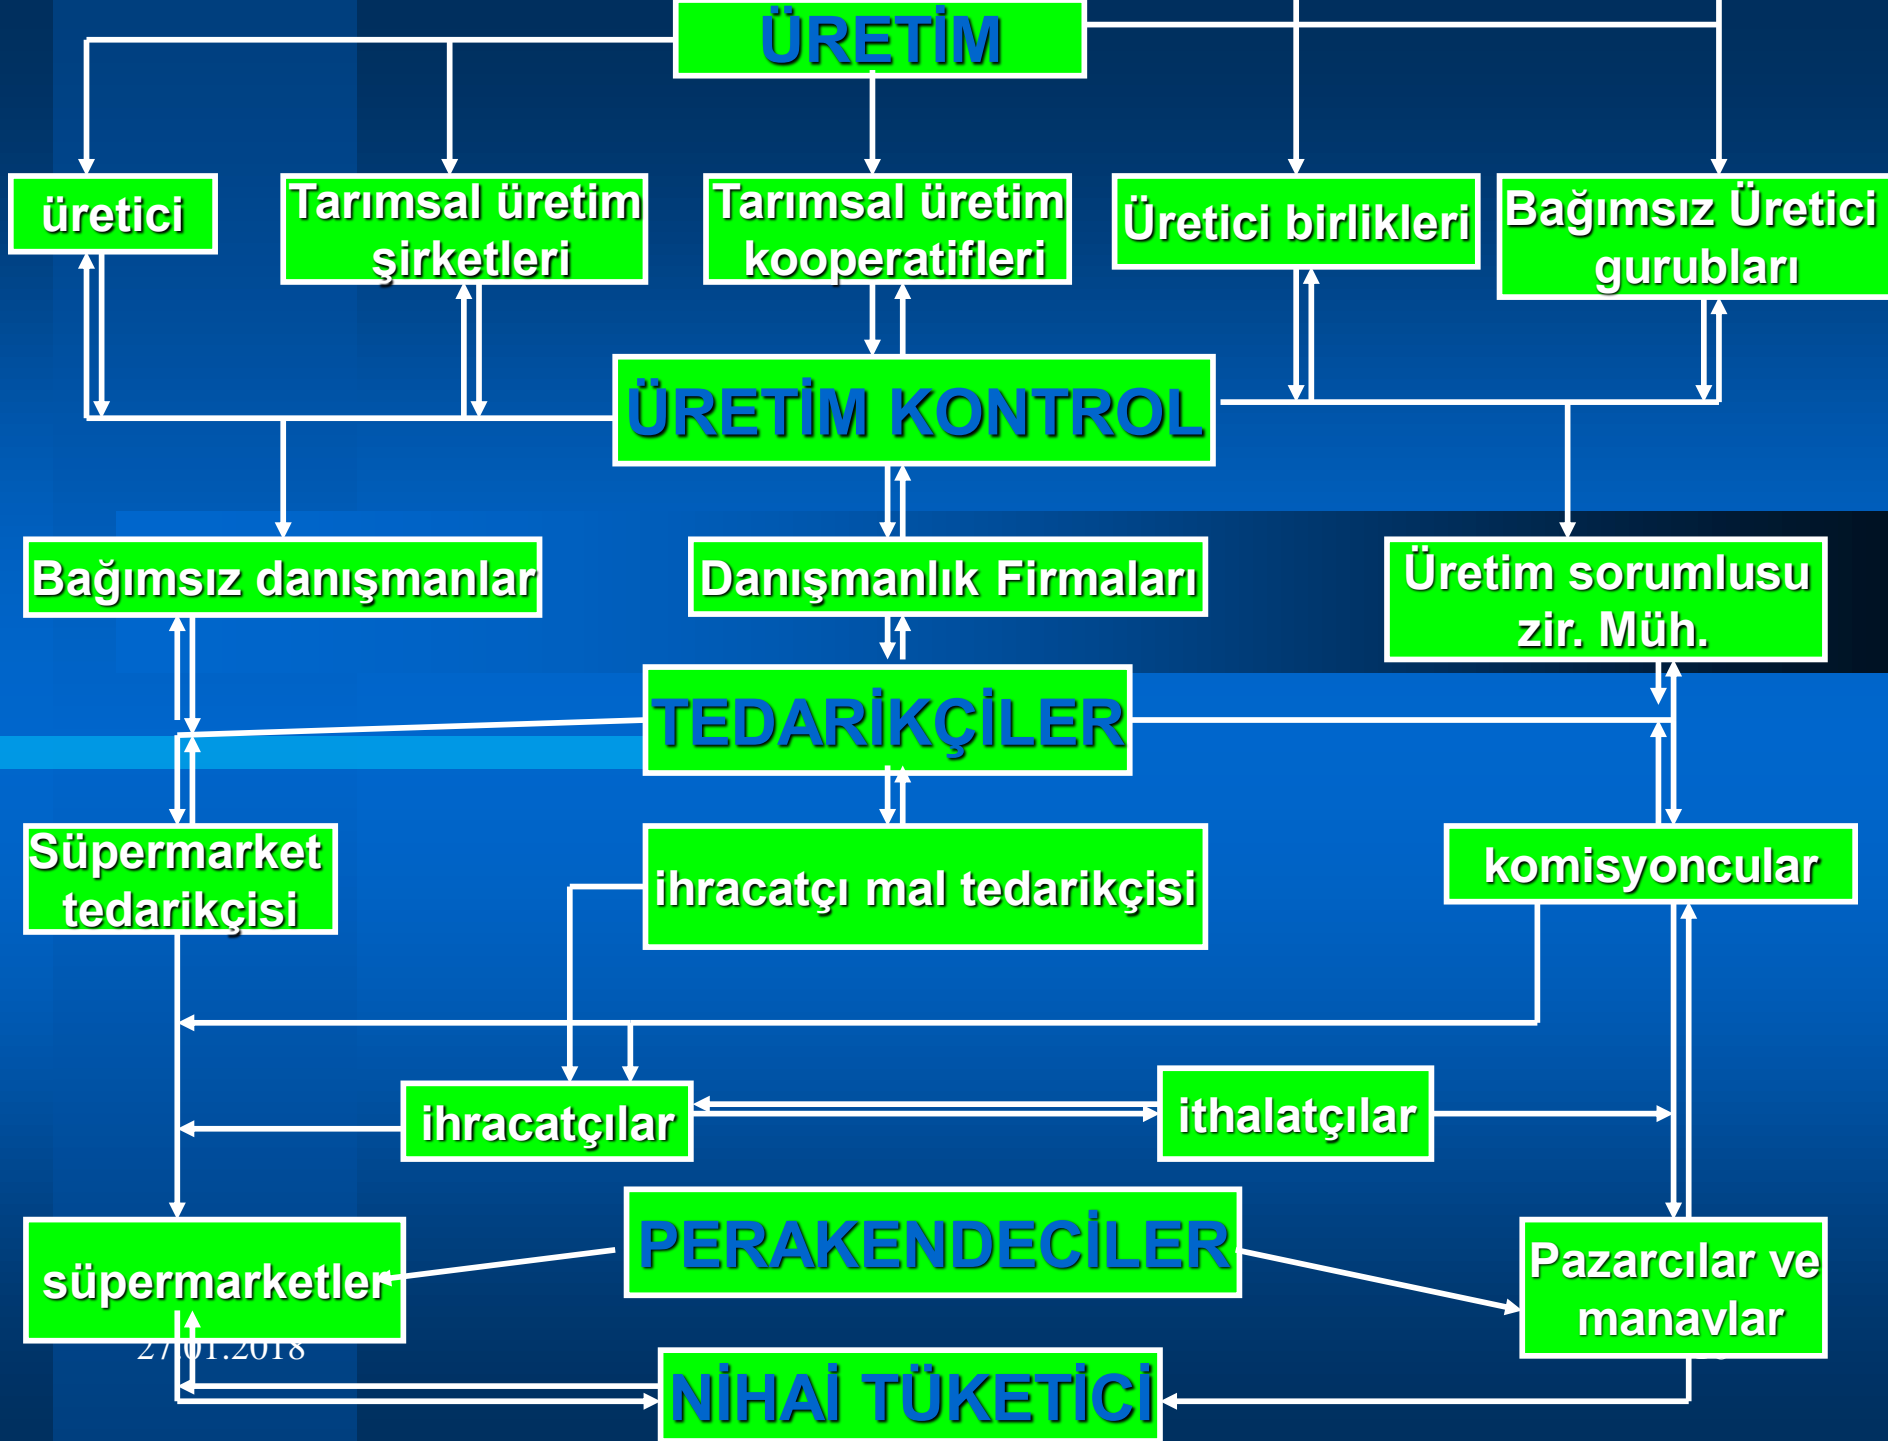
ÜRETİM

üretici

Tarımsal üretim şirketleri

Tarımsal üretim kooperatifleri

Üretici birlikleri

Bağımsız Üretici gurubları

ÜRETİM KONTROL

Bağımsız danışmanlar

Danışmanlık Firmaları

Üretim sorumlusu zir. Müh.

TEDARİKÇİLER

Süpermarket tedarikçisi

ihracatçı mal tedarikçisi

komisyoncular

ihracatçılar

ithalatçılar

süpermarketler

PERAKENDECİLER

Pazarcılar ve manavlar

27/01.2018

NİHAİ TÜKETİCİ